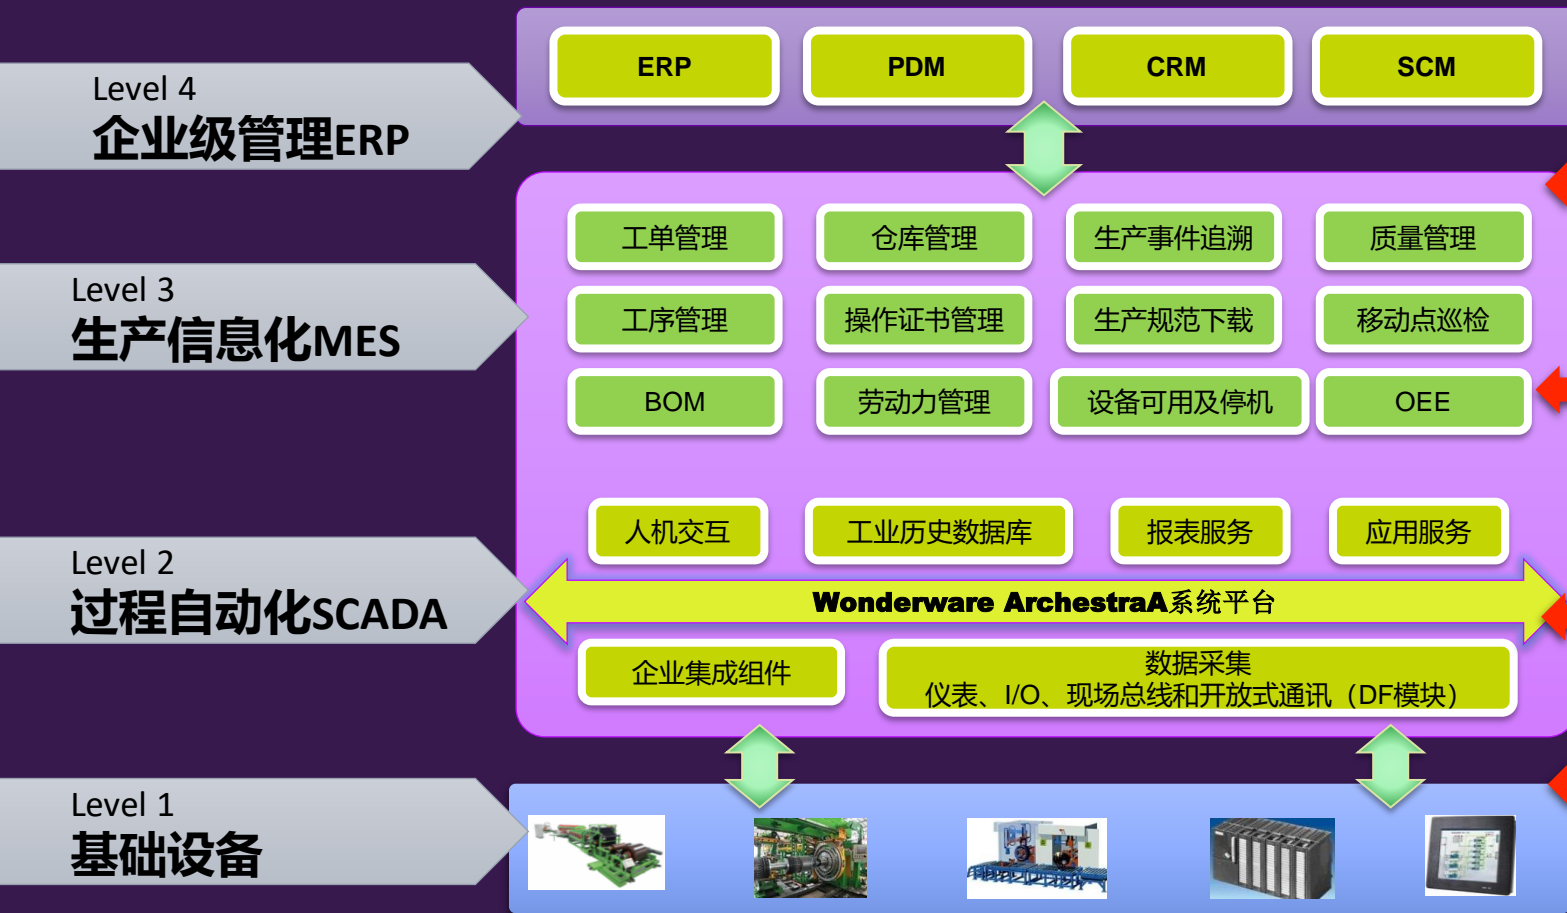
Level 4
企业级管理ERP

ERP
PDM
CRM
SCM

Level 3
生产信息化MES

工单管理
仓库管理
生产事件追溯
质量管理
工序管理
操作证书管理
生产规范下载
移动点巡检
BOM
劳动力管理
设备可用及停机
OEE

Level 2
过程自动化SCADA

人机交互
工业历史数据库
报表服务
应用服务
Wonderware ArchestraA系统平台
企业集成组件
数据采集
仪表、I/O、现场总线和开放式通讯（DF模块）

Level 1
基础设备